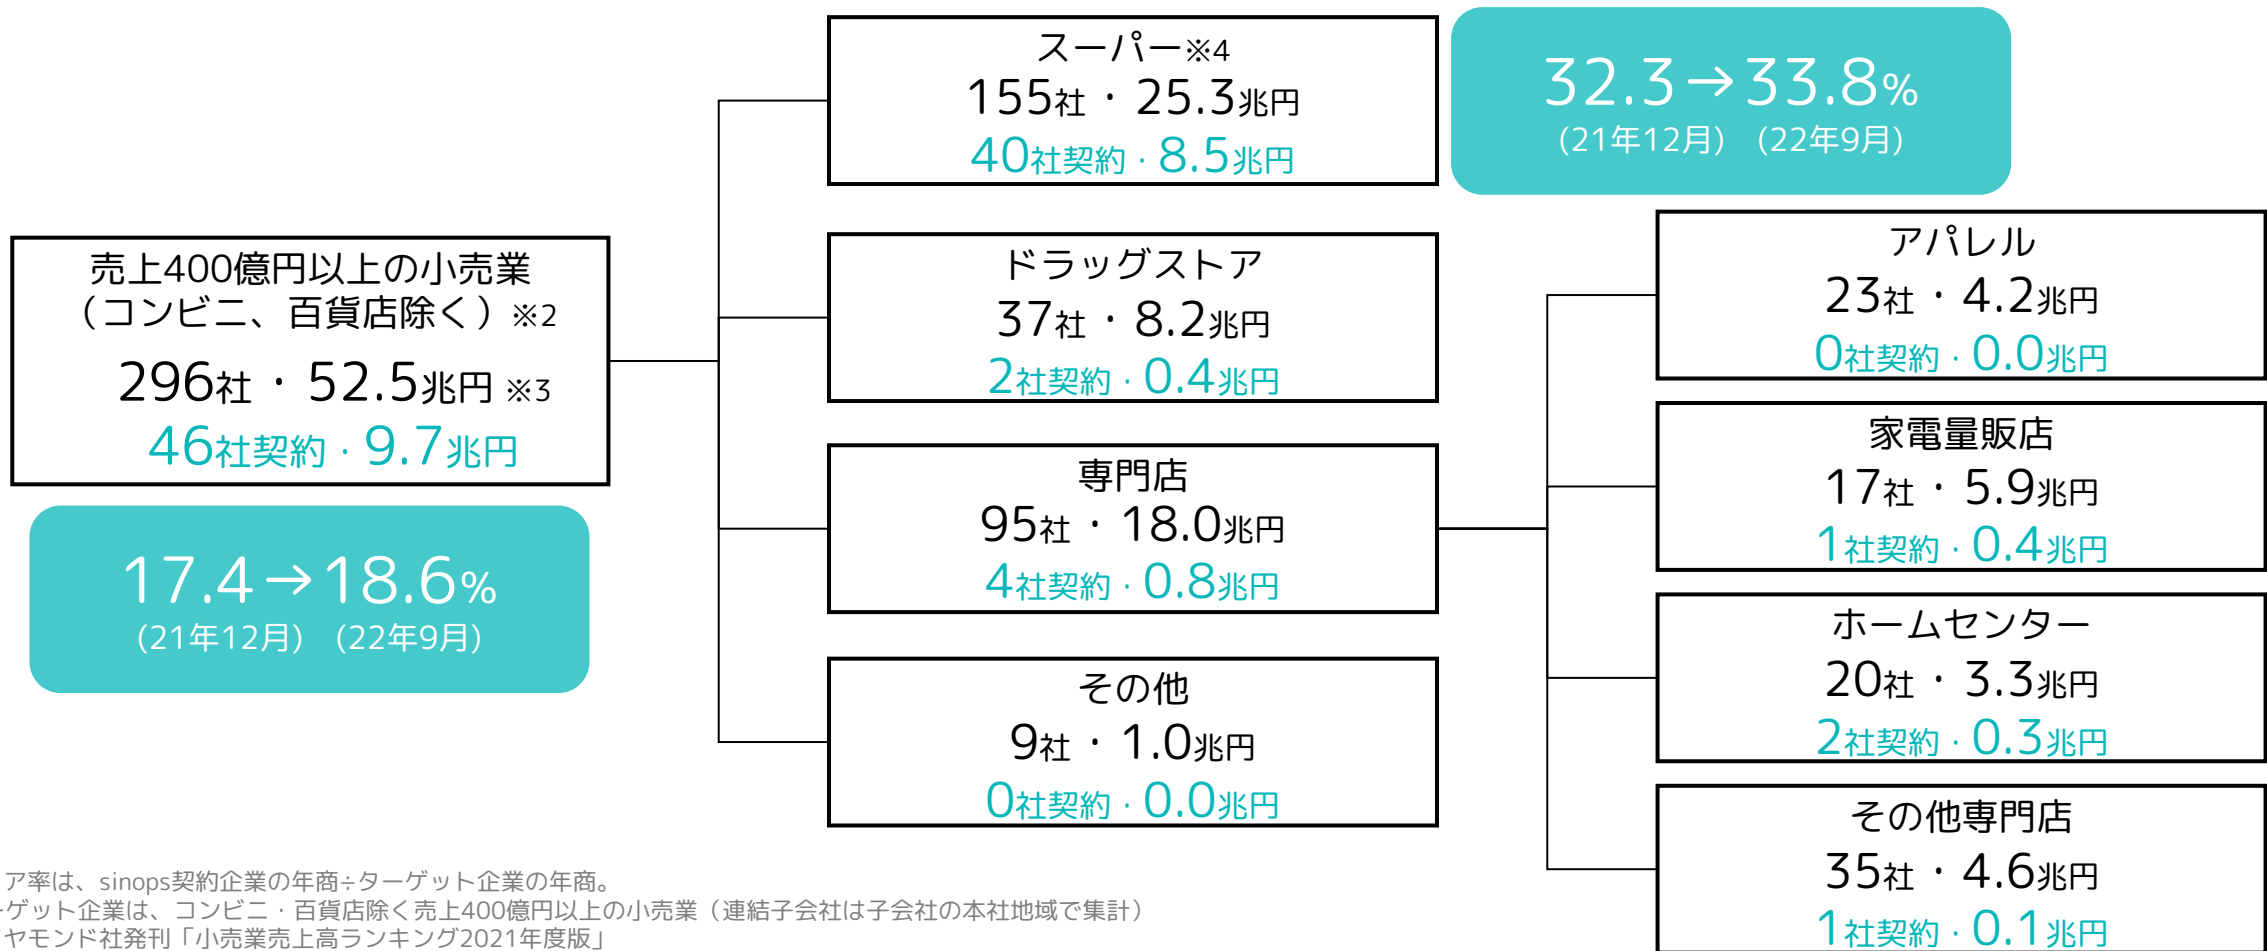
売上400億円以上の小売業
（コンビニ、百貨店除く）※2
296社・52.5兆円 ※3
46社契約・9.7兆円

17.4→18.6%
（21年12月）（22年9月）

スーパー※4
155社・25.3兆円
40社契約・8.5兆円

32.3→33.8%
（21年12月）（22年9月）

ドラッグストア
37社・8.2兆円
2社契約・0.4兆円

専門店
95社・18.0兆円
4社契約・0.8兆円

その他
9社・1.0兆円
0社契約・0.0兆円

アパレル
23社・4.2兆円
0社契約・0.0兆円

家電量販店
17社・5.9兆円
1社契約・0.4兆円

ホームセンター
20社・3.3兆円
2社契約・0.3兆円

その他専門店
35社・4.6兆円
1社契約・0.1兆円

ア率は、sinops契約企業の年商÷ターゲット企業の年商。
ゲット企業は、コンビニ・百貨店除く売上400億円以上の小売業（連結子会社は子会社の本社地域で集計）
ヤモンド社発刊「小売業売上高ランキング2021年度版」